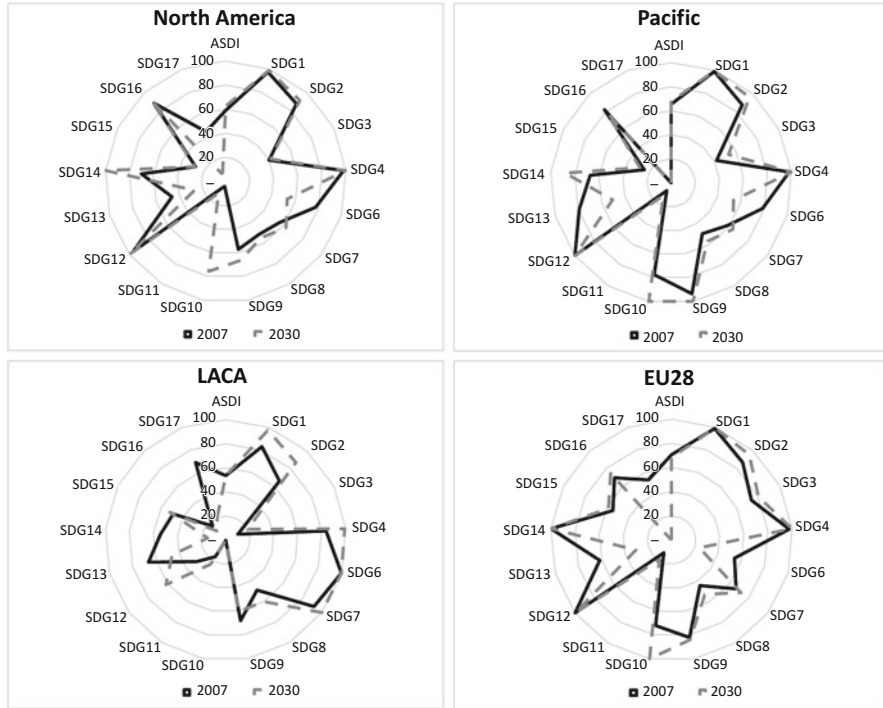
North America

ASDI
SDG1
SDG2
SDG3
SDG4
SDG6
SDG7
SDG8
SDG9
SDG10
SDG11
SDG12
SDG13
SDG14
SDG15
SDG16
SDG17
100
80
60
40
20
–

2007 2030

Pacific

ASDI
SDG1
SDG2
SDG3
SDG4
SDG6
SDG7
SDG8
SDG9
SDG10
SDG11
SDG12
SDG13
SDG14
SDG15
SDG16
SDG17
100
80
60
40
20
–

2007 2030

LACA

ASDI
SDG1
SDG2
SDG3
SDG4
SDG6
SDG7
SDG8
SDG9
SDG10
SDG11
SDG12
SDG13
SDG14
SDG15
SDG16
SDG17
100
80
60
40
20
–

2007 2030

EU28

ASDI
SDG1
SDG2
SDG3
SDG4
SDG6
SDG7
SDG8
SDG9
SDG10
SDG11
SDG12
SDG13
SDG14
SDG15
SDG16
SDG17
100
80
60
40
20
–

2007 2030